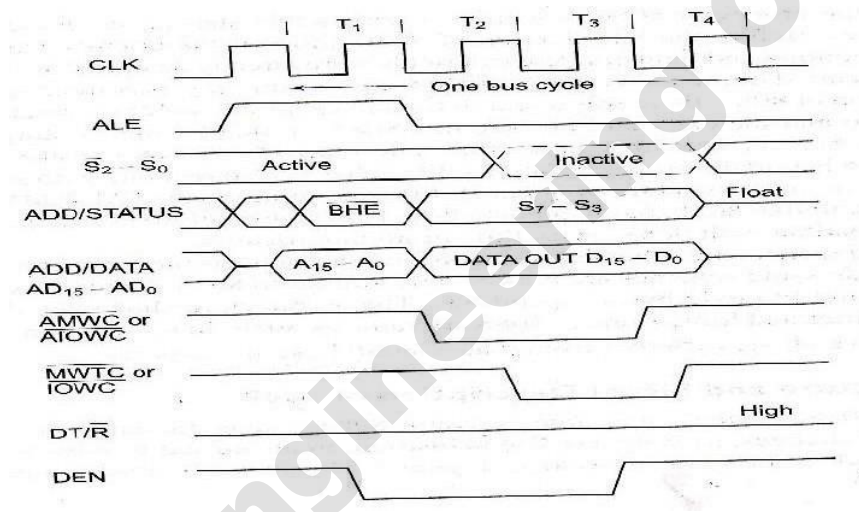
T1
T2
T3
T4
CLK
One bus cycle
ALE
$S_2 - S_0$
Active
Inactive
ADD/STATUS
$\overline{BHE}$
$S_7 - S_3$
Float
ADD/DATA
$AD_{15} - AD_0$
$A_{15} - A_0$
DATA OUT $D_{15} - D_0$
$\overline{AMWC}$ or $\overline{AIOWC}$
$\overline{MWTC}$ or $\overline{IOWC}$
DT/$\overline{R}$
High
DEN